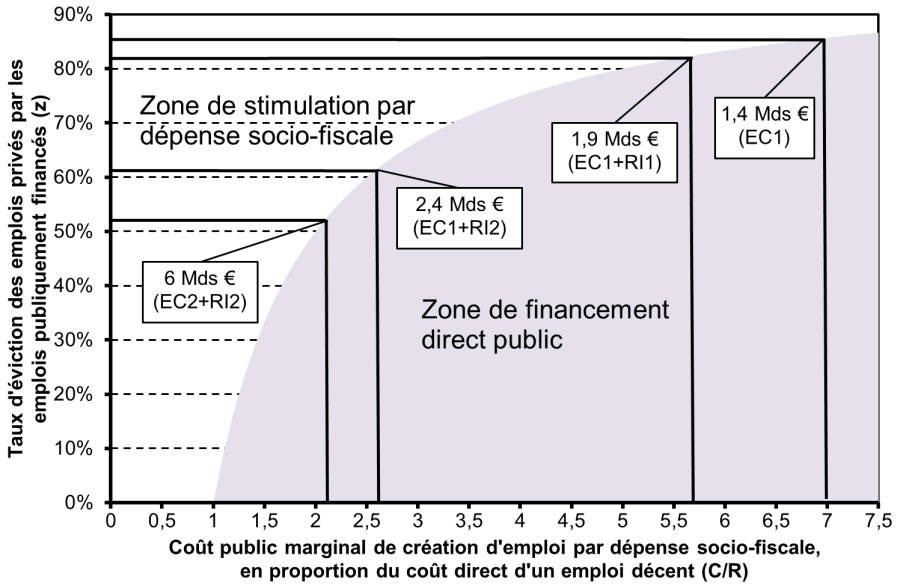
Taux d'éviction des emplois privés par les emplois publiquement financés (z)

90%
80%
70%
60%
50%
40%
30%
20%
10%
0%

Zone de stimulation par dépense socio-fiscale

Zone de financement direct public

6 Mds €
(EC2+RI2)

2,4 Mds €
(EC1+RI2)

1,9 Mds €
(EC1+RI1)

1,4 Mds €
(EC1)

0
0,5
1
1,5
2
2,5
3
3,5
4
4,5
5
5,5
6
6,5
7
7,5

Coût public marginal de création d'emploi par dépense socio-fiscale, en proportion du coût direct d'un emploi décent (C/R)